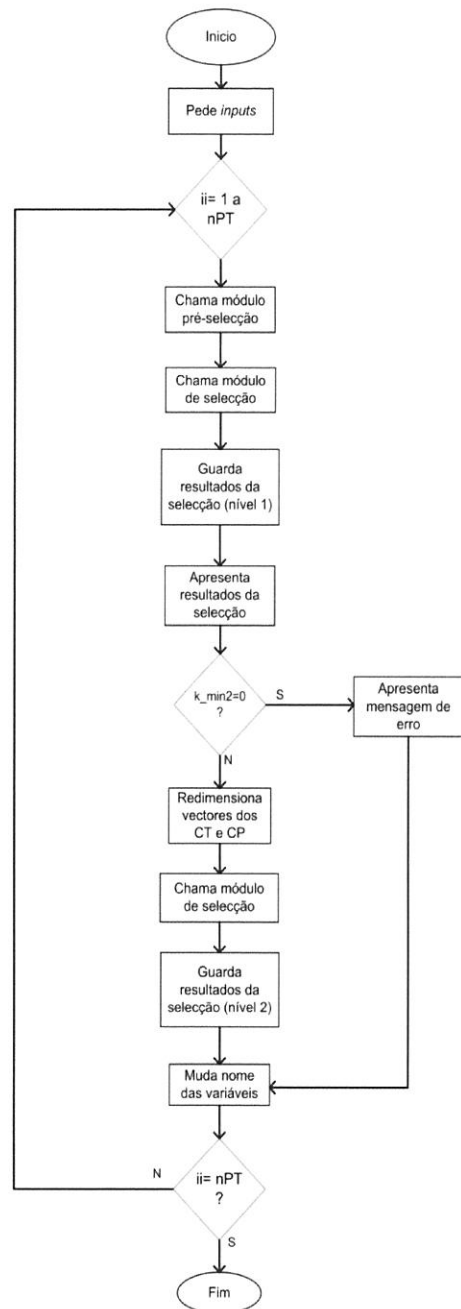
Inicio

Pede *inputs*

ii= 1 a nPT

Chama módulo pré-selecção

Chama módulo de selecção

Guarda resultados da selecção (nível 1)

Apresenta resultados da selecção

k_min2=0 ?

S

Apresenta mensagem de erro

N

Redimensiona vectores dos CT e CP

Chama módulo de selecção

Guarda resultados da selecção (nível 2)

Muda nome das variáveis

N

ii= nPT ?

S

Fim